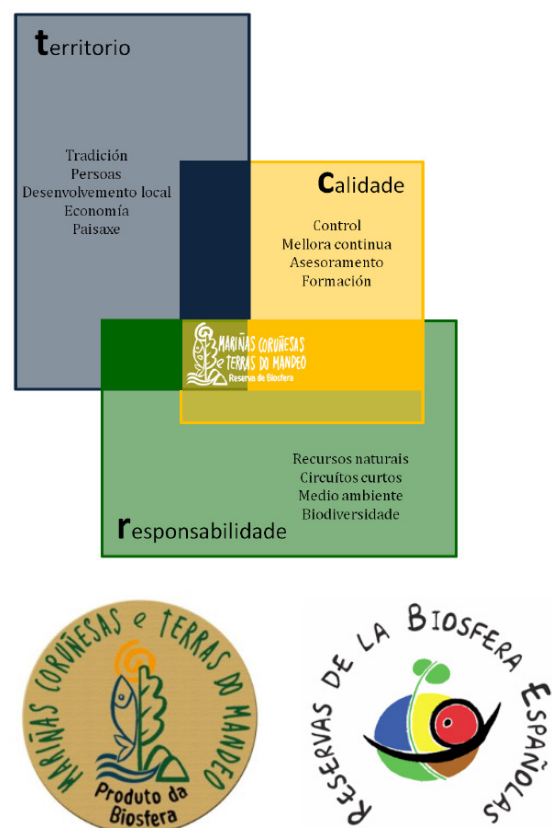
territorio

Tradición
Persoas
Desenvolvemento local
Economía
Paisaxe

calidade

Control
Mellora continua
Asesoramento
Formación

MARIÑAS CORUÑESAS e TERRAS DO MANDEO
Reserva de Biosfera

Recursos naturais
Circuítos curtos
Medio ambiente
Biodiversidade

responsabilidade

MARIÑAS CORUÑESAS e TERRAS DO MANDEO
Produto da Biosfera

RESERVAS DE LA BIOSFERA ESPAÑOLAS